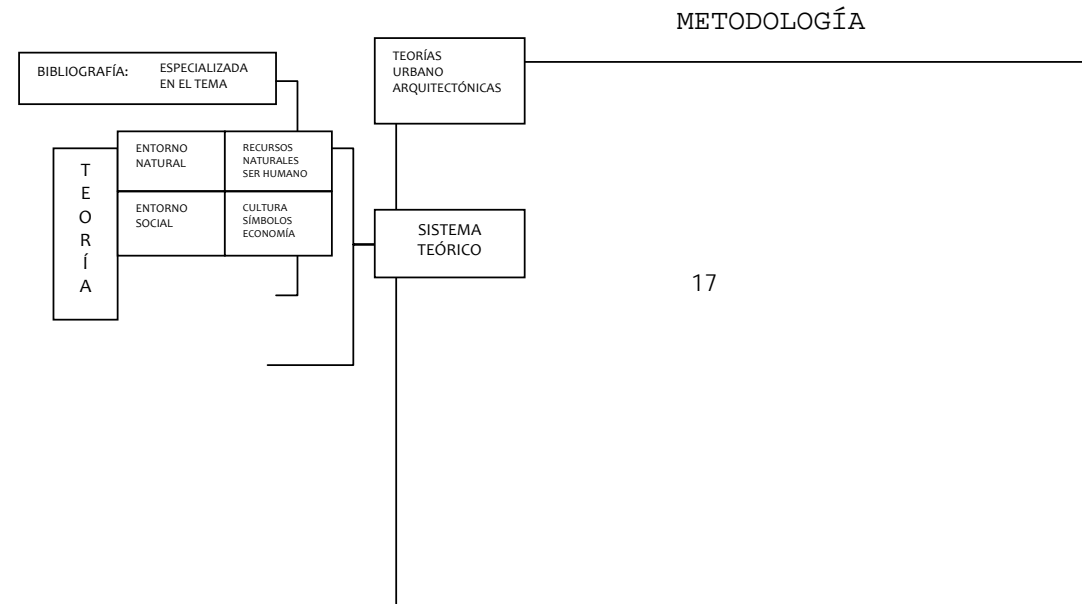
METODOLOGÍA

BIBLIOGRAFÍA: ESPECIALIZADA EN EL TEMA

TEORÍAS URBANO ARQUITECTÓNICAS

TEORÍA

| ENTORNO NATURAL | RECURSOS NATURALES SER HUMANO |
|---|---|
| ENTORNO SOCIAL | CULTURA SÍMBOLOS ECONOMÍA |

SISTEMA TEÓRICO

17